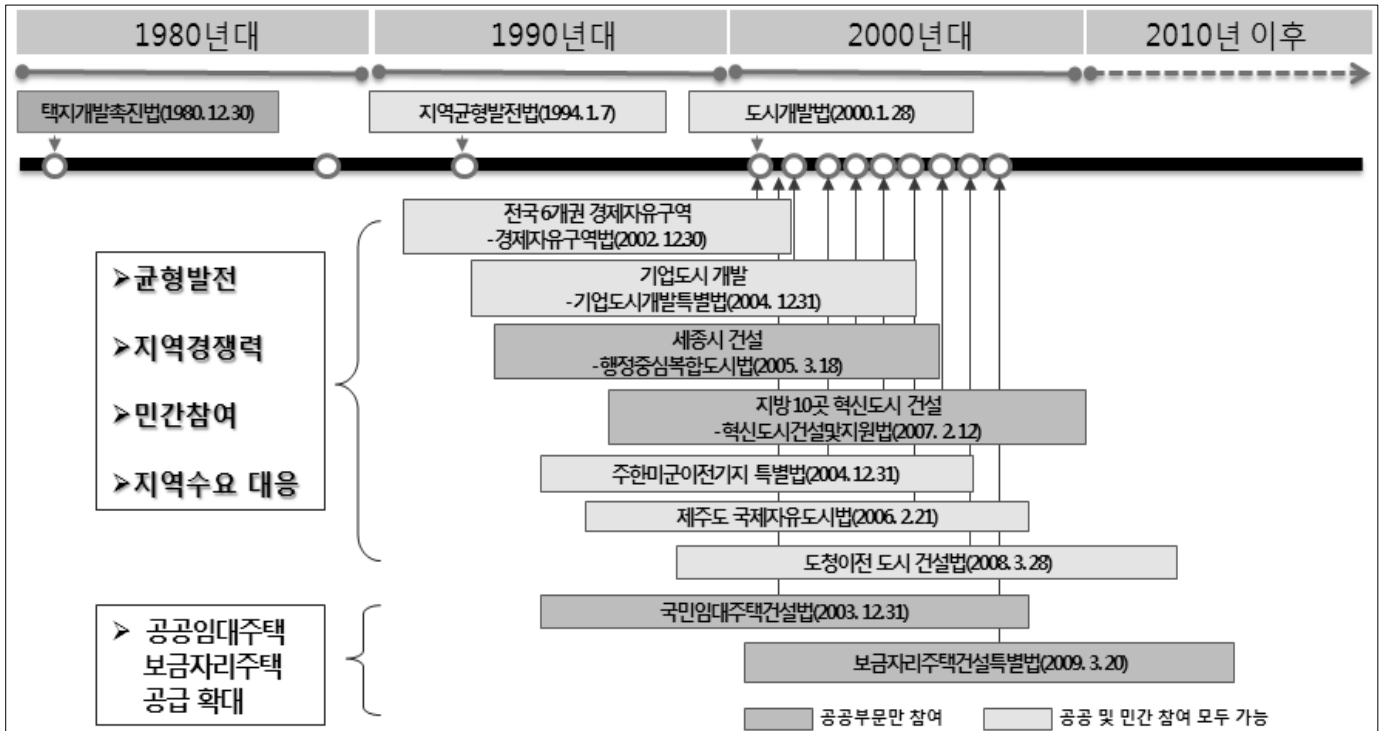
1980년대

1990년대

2000년대

2010년 이후

택지개발촉진법(1980. 12.30)

지역균형발전법(1994. 1.7)

도시개발법(2000.1. 28)

➤균형발전

➤지역경쟁력

➤민간참여

➤지역수요 대응

전국 6개권 경제자유구역
-경제자유구역법(2002. 12.30)

기업도시 개발
-기업도시개발특별법(2004. 12.31)

세종시 건설
-행정중심복합도시법(2005. 3.18)

지방 10곳 혁신도시 건설
-혁신도시건설및지원법(2007. 2.12)

주한미군이전기지 특별법(2004.12.31)

제주도 국제자유도시법(2006. 2.21)

도청이전 도시 건설법(2008. 3.28)

➤ 공공임대주택
보금자리주택
공급 확대

국민임대주택건설법(2003. 12.31)

보금자리주택건설특별법(2009. 3.20)

공공부문만 참여

공공 및 민간 참여 모두 가능